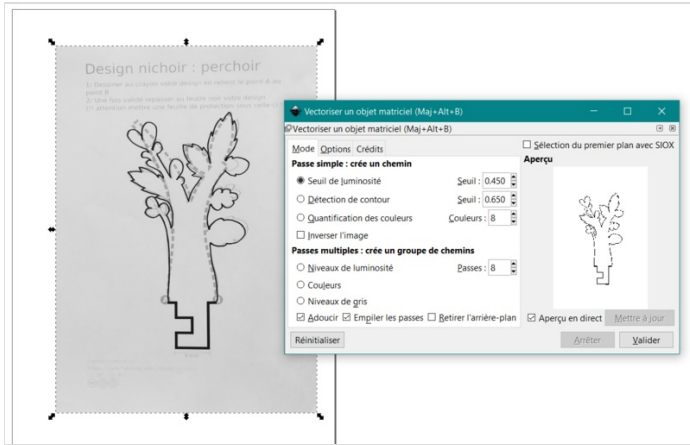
Design nichoir : perchoir

1) Dessiner au crayon votre design en reliant le point A au point B
2) Une fois validé repasser au feutre noir votre design
3) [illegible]

Vectoriser un objet matriciel (Maj+Alt+B)

Vectoriser un objet matriciel (Maj+Alt+B)

Mode Options Crédits

Passe simple : crée un chemin

Seuil de luminosité Seuil : 0.450

Détection de contour Seuil : 0.650

Quantification des couleurs Couleurs : 8

Inverser l'image

Passes multiples : crée un groupe de chemins

Niveaux de luminosité Passes : 8

Couleurs

Niveaux de gris

Adoucir Empiler les passes Retirer l'arrière-plan

Réinitialiser

Sélection du premier plan avec SIOX

Aperçu

Aperçu en direct Mettre à jour

Arrêter Valider